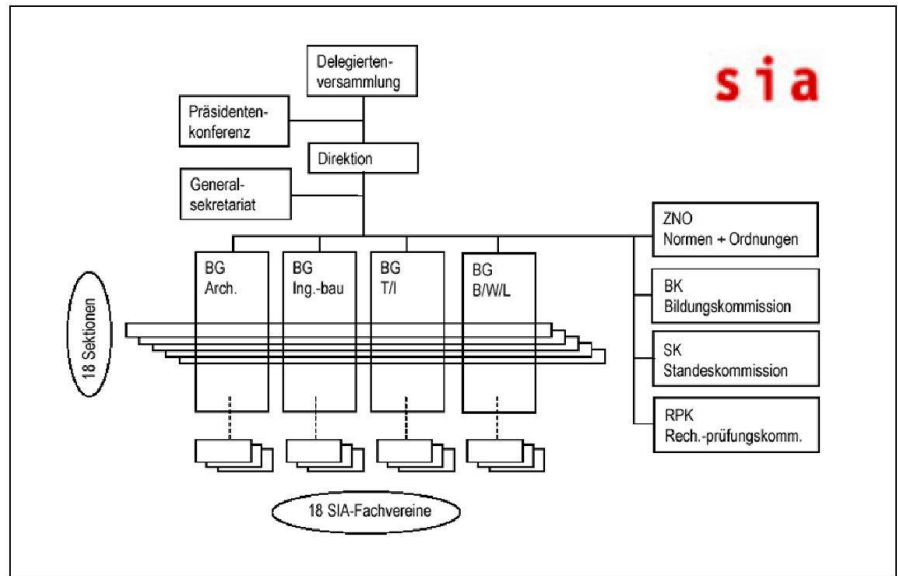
sia

Delegierten-versammlung

Präsidenten-konferenz

Direktion

General-sekretariat

BG Arch.

BG Ing.-bau

BG T/I

BG B/W/L

ZNO Normen + Ordnungen

BK Bildungskommission

SK Standeskommission

RPK Rech.-prüfungskomm.

18 Sektionen

18 SIA-Fachvereine